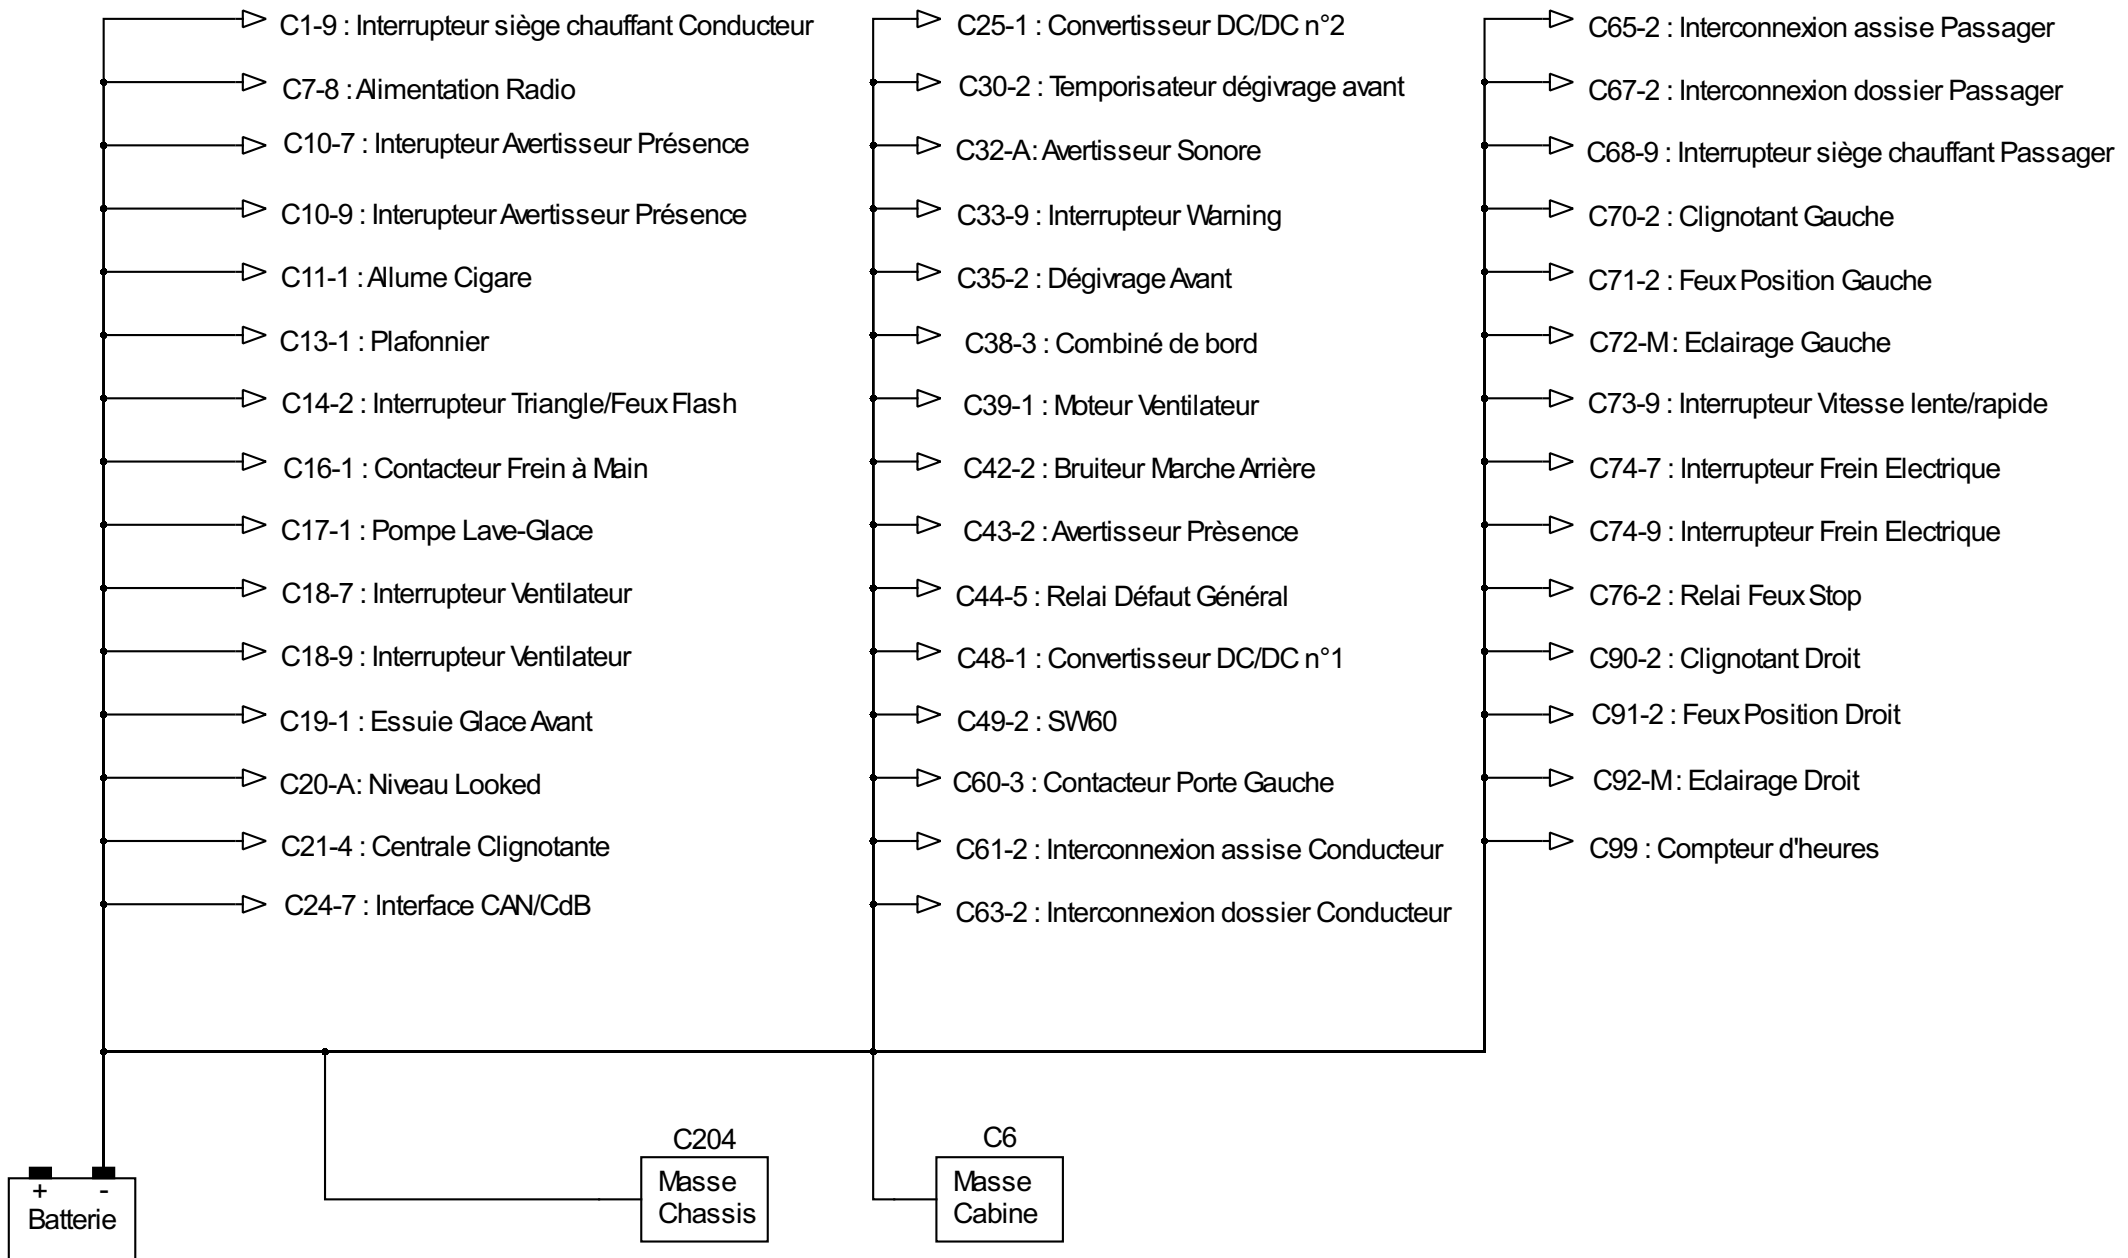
C1-9 : Interrupteur siège chauffant Conducteur
C7-8 : Alimentation Radio
C10-7 : Interupteur Avertisseur Présence
C10-9 : Interupteur Avertisseur Présence
C11-1 : Allume Cigare
C13-1 : Plafonnier
C14-2 : Interrupteur Triangle/Feux Flash
C16-1 : Contacteur Frein à Main
C17-1 : Pompe Lave-Glace
C18-7 : Interrupteur Ventilateur
C18-9 : Interrupteur Ventilateur
C19-1 : Essuie Glace Avant
C20-A: Niveau Looked
C21-4 : Centrale Clignotante
C24-7 : Interface CAN/CdB

C25-1 : Convertisseur DC/DC n°2
C30-2 : Temporisateur dégivrage avant
C32-A: Avertisseur Sonore
C33-9 : Interrupteur Warning
C35-2 : Dégivrage Avant
C38-3 : Combiné de bord
C39-1 : Moteur Ventilateur
C42-2 : Bruiteur Marche Arrière
C43-2 : Avertisseur Prèsence
C44-5 : Relai Défaut Général
C48-1 : Convertisseur DC/DC n°1
C49-2 : SW60
C60-3 : Contacteur Porte Gauche
C61-2 : Interconnexion assise Conducteur
C63-2 : Interconnexion dossier Conducteur

C65-2 : Interconnexion assise Passager
C67-2 : Interconnexion dossier Passager
C68-9 : Interrupteur siège chauffant Passager
C70-2 : Clignotant Gauche
C71-2 : Feux Position Gauche
C72-M: Eclairage Gauche
C73-9 : Interrupteur Vitesse lente/rapide
C74-7 : Interrupteur Frein Electrique
C74-9 : Interrupteur Frein Electrique
C76-2 : Relai Feux Stop
C90-2 : Clignotant Droit
C91-2 : Feux Position Droit
C92-M: Eclairage Droit
C99 : Compteur d'heures

+ -
Batterie

C204
Masse
Chassis

C6
Masse
Cabine